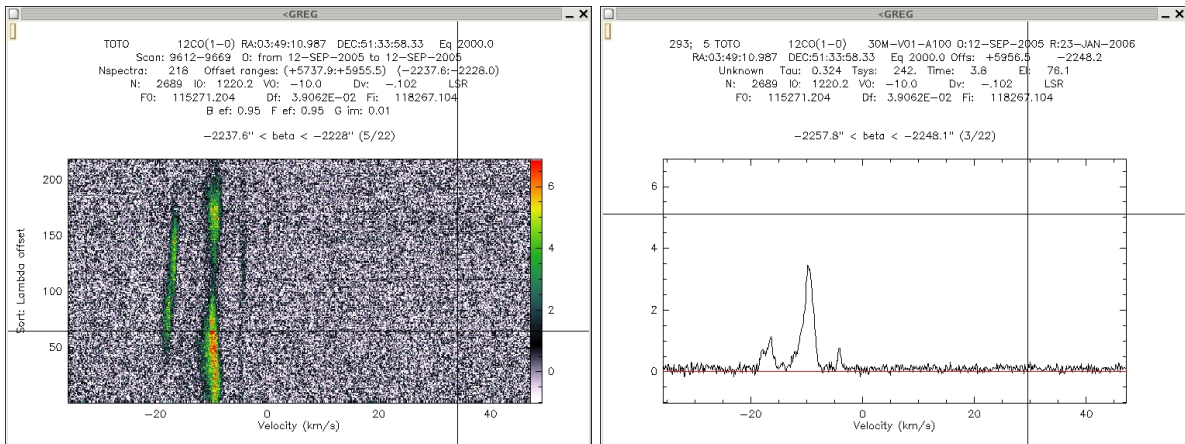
<GREG
_ X

TOTO 12CO(1–0) RA:03:49:10.987 DEC:51:33:58.33 Eq 2000.0
Scan: 9612–9669 O: from 12–SEP–2005 to 12–SEP–2005
Nspectra: 218 Offset ranges: (+5737.9:+5955.5) (–2237.6:–2228.0)
N: 2689 I0: 1220.2 V0: –10.0 Dv: –.102 LSR
F0: 115271.204 Df: 3.9062E–02 Fi: 118267.104
B ef: 0.95 F ef: 0.95 G im: 0.01

–2237.6" < beta < –2228" (5/22)

Sort: Lambda offset
200
150
100
50
–20
0
20
40
Velocity (km/s)
6
4
2
0

<GREG
_ X

293; 5 TOTO 12CO(1–0) 30M–V01–A100 0:12–SEP–2005 R:23–JAN–2006
RA:03:49:10.987 DEC:51:33:58.33 Eq 2000.0 Offs: +5956.5 –2248.2
Unknown Tau: 0.324 Tsys: 242. Time: 3.8 El: 76.1
N: 2689 I0: 1220.2 V0: –10.0 Dv: –.102 LSR
F0: 115271.204 Df: 3.9062E–02 Fi: 118267.104

–2257.8" < beta < –2248.1" (3/22)

6
4
2
0
–20
0
20
40
Velocity (km/s)